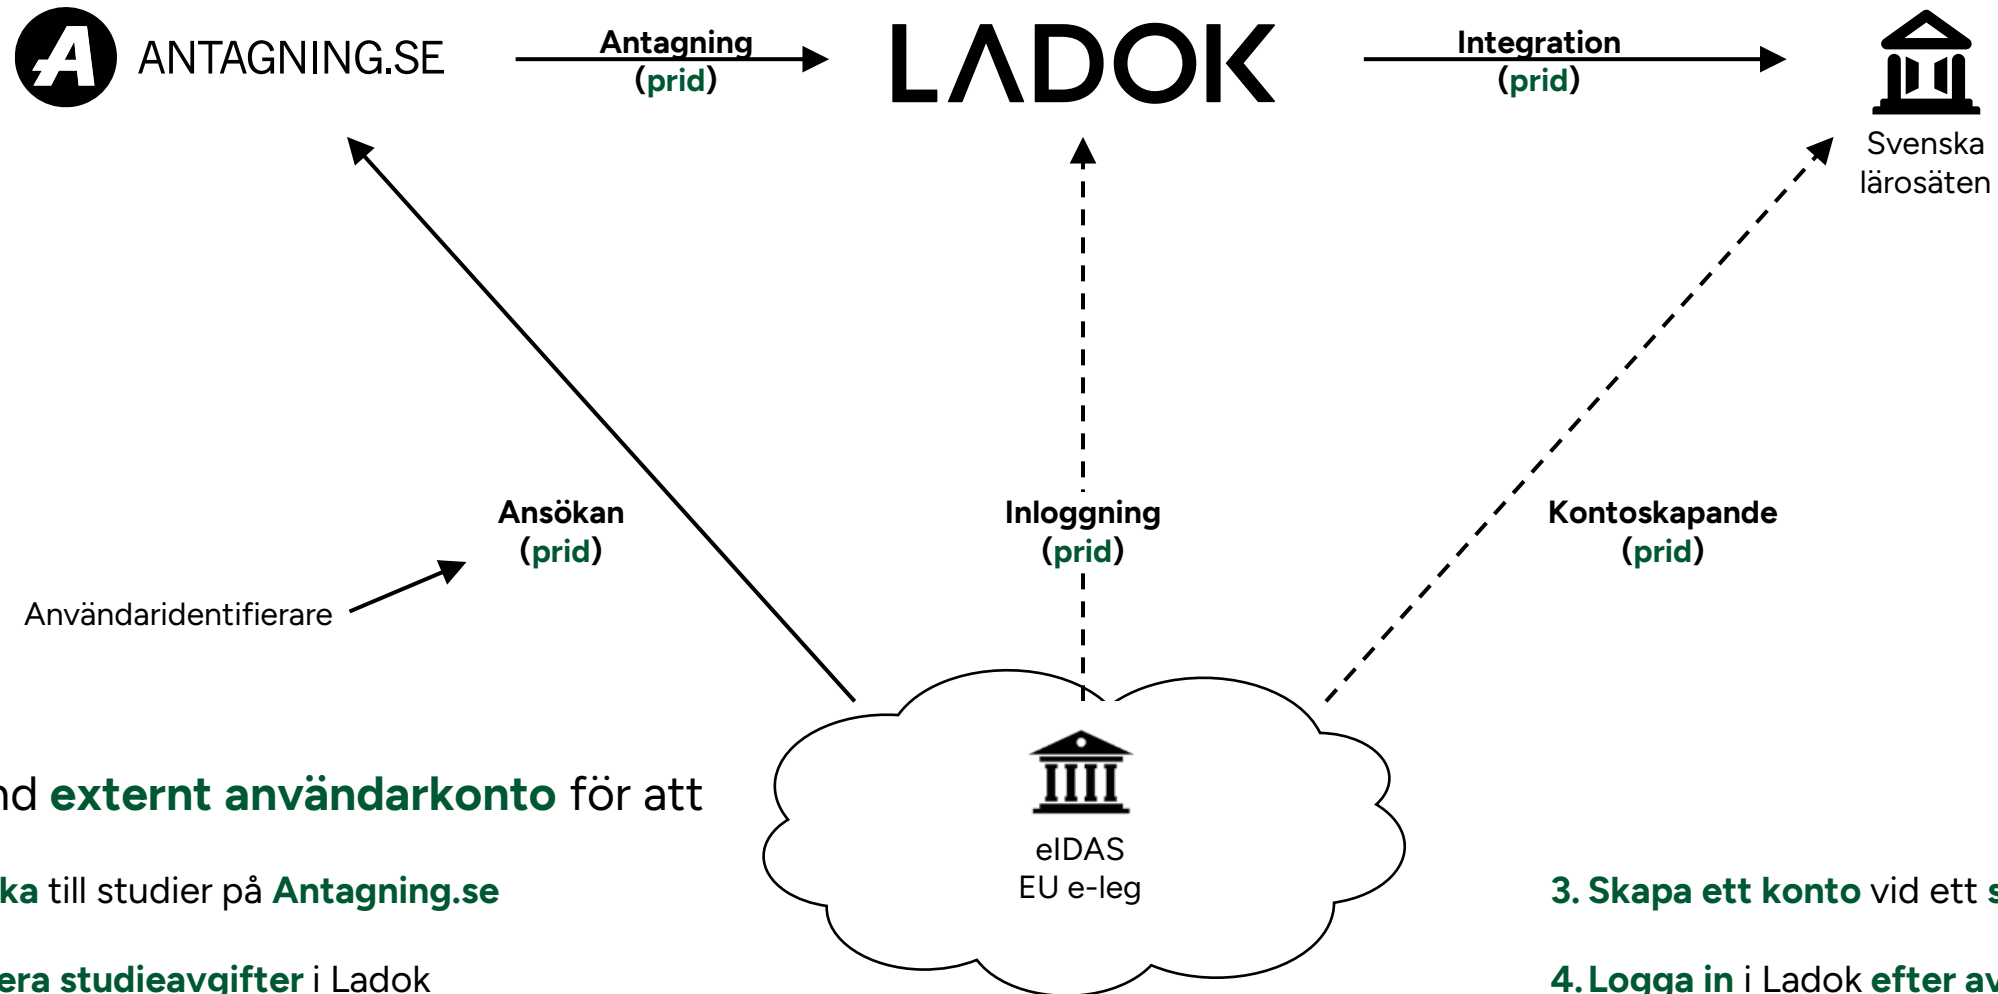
ANTAGNING.SE

Antagning
(prid)

LADOK

Integration
(prid)

Svenska lärosäten

Ansökan
(prid)

Användaridentifierare

Inloggning
(prid)

Kontoskapande
(prid)

eIDAS
EU e-leg

nd externt användarkonto för att

ka till studier på Antagning.se

era studieavgifter i Ladok

3. Skapa ett konto vid ett s

4. Logga in i Ladok efter av